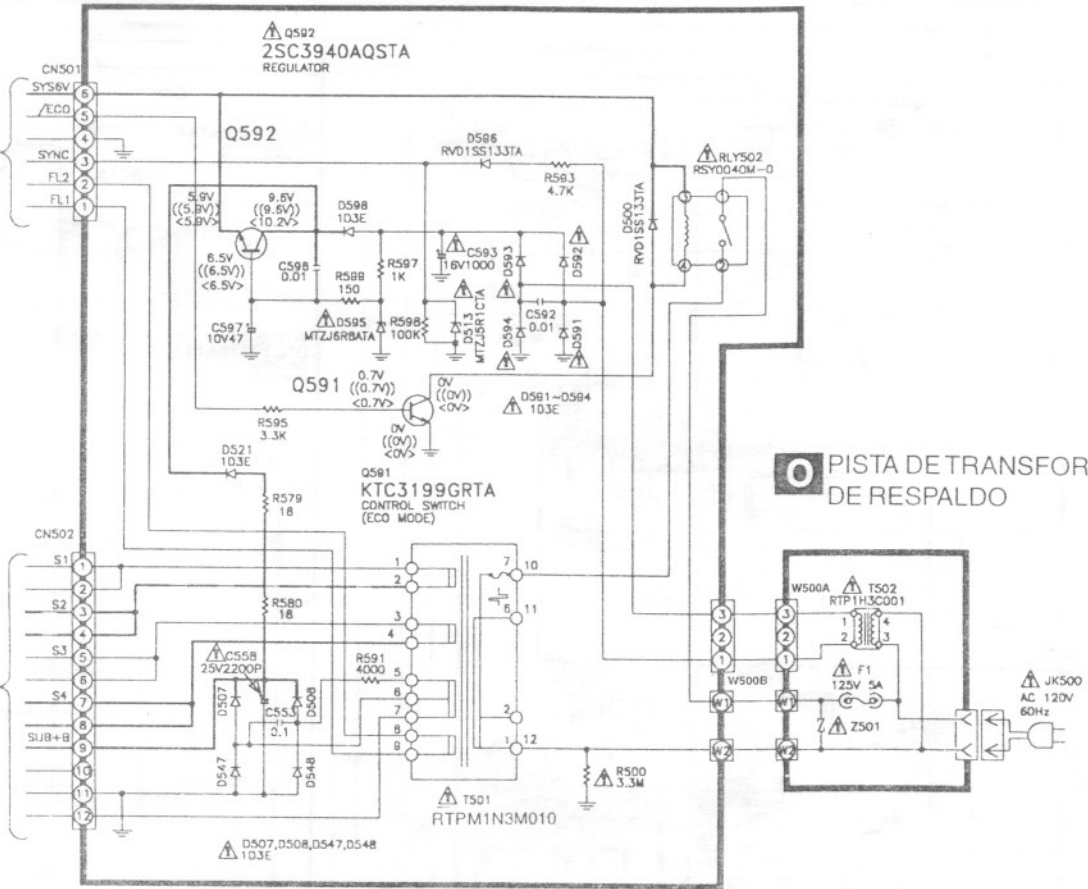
Q592
2SC3940AQSTA
REGULATOR

CN501
SYS6V 5
/ECO 5
4
SYNC 3
FL2 2
FL1 1

Q592
5.9V
((5.8V))
<5.8V>
9.5V
((9.5V))
<10.2V>
6.5V
((6.5V))
<6.5V>
C598
0.01
C597
10V47
D598
1O3E
R588
150
R597
1K
D595
MTZJ6R8ATA
D586
RVD1SS133TA
R593
4.7K
C593
16V1000
R598
100K
D513
MTZJ5R1CTA
D593
D592
D594
D591
C592
0.01
D500
RVD1SS133TA
RLY502
RSY0040M--0
1
2
4
2

Q591
0.7V
((0.7V))
<0.7V>
0V
((0V))
<0V>
0V
((0V))
<0V>
R595
3.3K
D581~D594
103E
D521
103E
R579
18
Q591
KTC3199GRTA
CONTROL SWITCH
(ECO MODE)

PISTA DE TRANSFOR
DE RESPALDO

CN502
S1 1
2
S2 3
4
S3 5
6
S4 7
8
SUB+B 9
10
11
12

R580
18
C558
25V2200P
D507
C553
0.1
D508
D547
D548
R591
4000
1
2
3
4
5
6
7
8
9
7
10
6
11
2
1
12
T501
RTPM1N3M010
R500
3.3M
D507,D508,D547,D548
103E

W500A
3
2
1
3
2
1
T502
RTP1H3C001
1
2
4
3
F1
125V 5A
W500B
W1
W1
W2
W2
Z501
JK500
AC 120V
60Hz